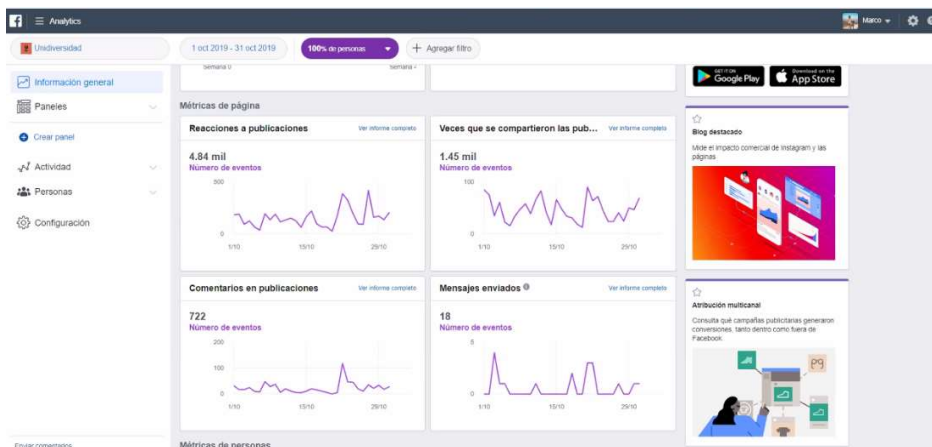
Analytics

Marco

Unidiversidad

1 oct 2019 - 31 oct 2019

100% de personas

+ Agregar filtro

Información general

Paneles

Crear panel

Actividad

Personas

Configuración

Enviar comentarios

Semana 0

Semana 4

GET IT ON Google Play

Download on the App Store

Métricas de página

Reacciones a publicaciones

Ver informe completo

4.84 mil

Número de eventos

500

0

1/10

15/10

29/10

Veces que se compartieron las pub...

Ver informe completo

1.45 mil

Número de eventos

100

0

1/10

15/10

29/10

Blog destacado

Mide el impacto comercial de Instagram y las páginas

Comentarios en publicaciones

Ver informe completo

722

Número de eventos

200

100

0

1/10

15/10

29/10

Mensajes enviados

Ver informe completo

18

Número de eventos

5

0

1/10

15/10

29/10

Atribución multicanal

Consulta qué campañas publicitarias generaron conversiones, tanto dentro como fuera de Facebook.

pg

Métricas de personas